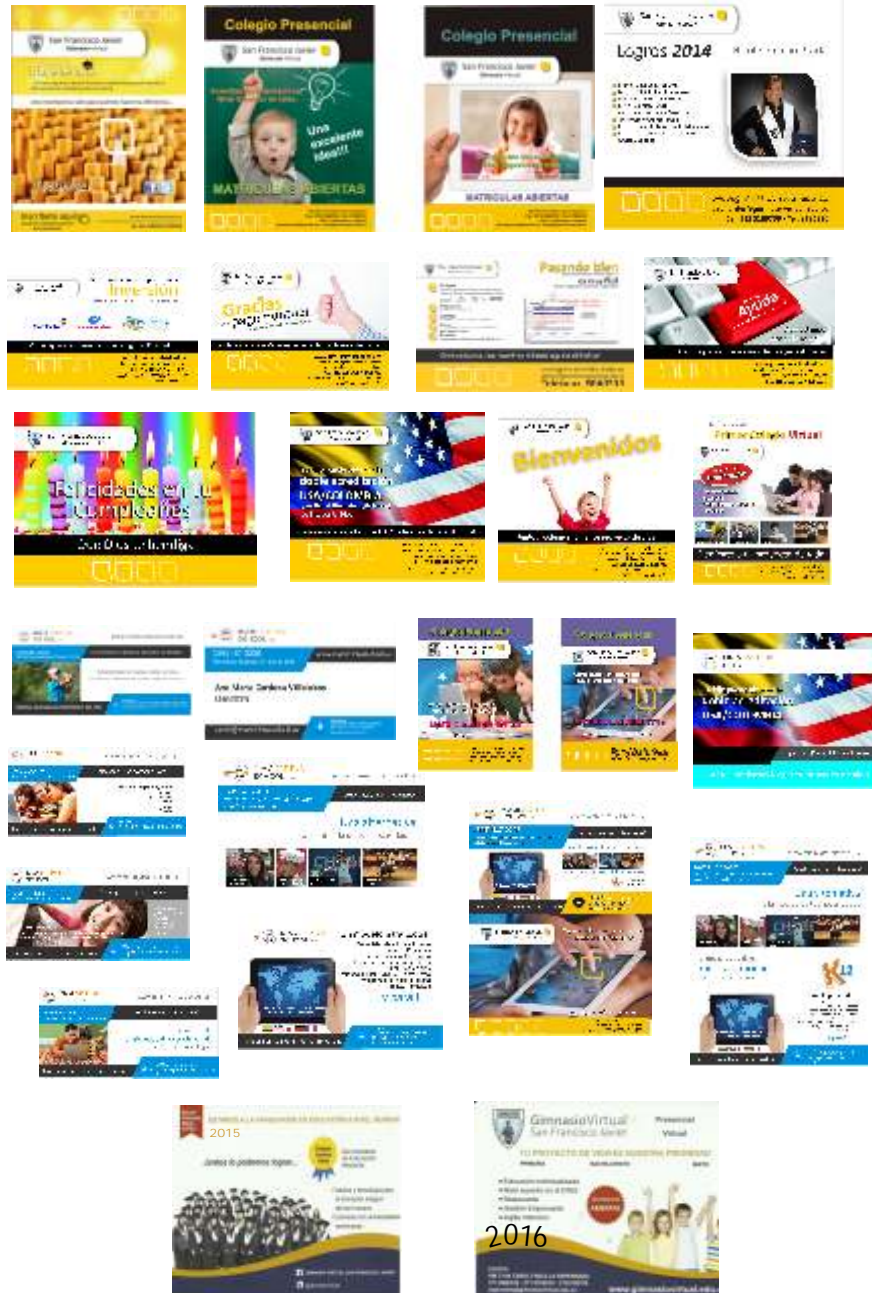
San Francisco Javier

Colegio Presencial

San Francisco Javier

Una excelente idea!!!

MATRICULAS ABIERTAS

Colegio Presencial

San Francisco Javier

MATRICULAS ABIERTAS

Logros 2014

Inversión

Gracias

Pagando bien

Ayuda

Felicidades en tu Cumpleaños

Bienvenidos

Primer Colegio Virtual

Ana Maria Cardona Villalobos

K12

2015

Juntos lo podemos lograr...

Gimnasio Virtual
San Francisco Javier

Presencial
Virtual

2016